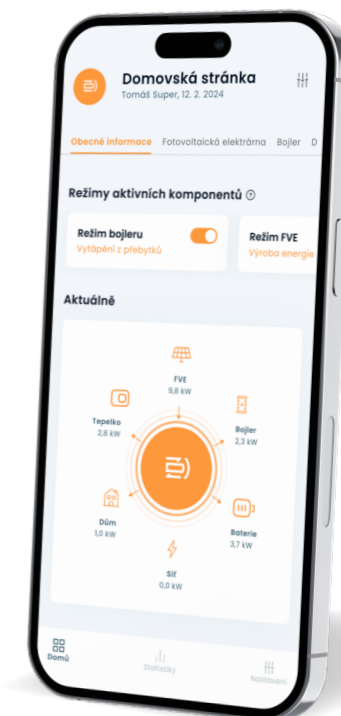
Domovská stránka
Tomáš Super, 12. 2. 2024

Obecné informace Fotovoltaická elektrárna Bojler D

Režimy aktivních komponentů

Režim bojleru
Vytápění z přebytků

Režim FVE
Výroba energie

Aktuálně

FVE
9,8 kW

Bojler
2,3 kW

Tepelko
2,8 kW

Baterie
3,7 kW

Dům
1,0 kW

Síť
0,0 kW

Domů
Statistiky
Nastavení